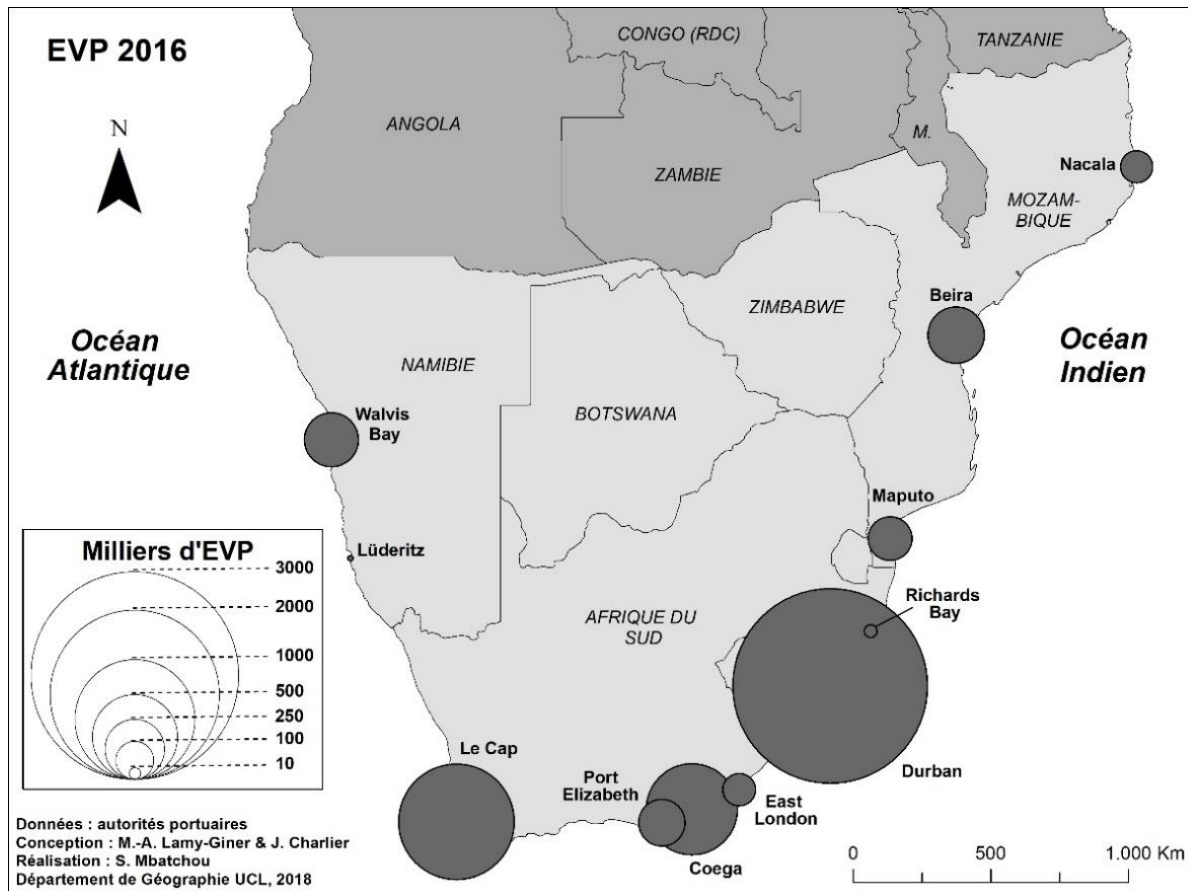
EVP 2016

N

CONGO (RDC)

TANZANIE

ANGOLA

ZAMBIE

M.

Nacala

MOZAMBIQUE

ZIMBABWE

Beira

Océan Atlantique

NAMIBIE

Océan Indien

Walvis Bay

BOTSWANA

Maputo

Milliers d'EVP

Lüderitz

3000
2000
1000
500
250
100
10

Richards Bay

AFRIQUE DU SUD

Le Cap

Port Elizabeth

East London

Durban

Coega

Données : autorités portuaires
Conception : M.-A. Lamy-Giner & J. Charlier
Réalisation : S. Mbatchou
Département de Géographie UCL, 2018

0 500 1.000 Km